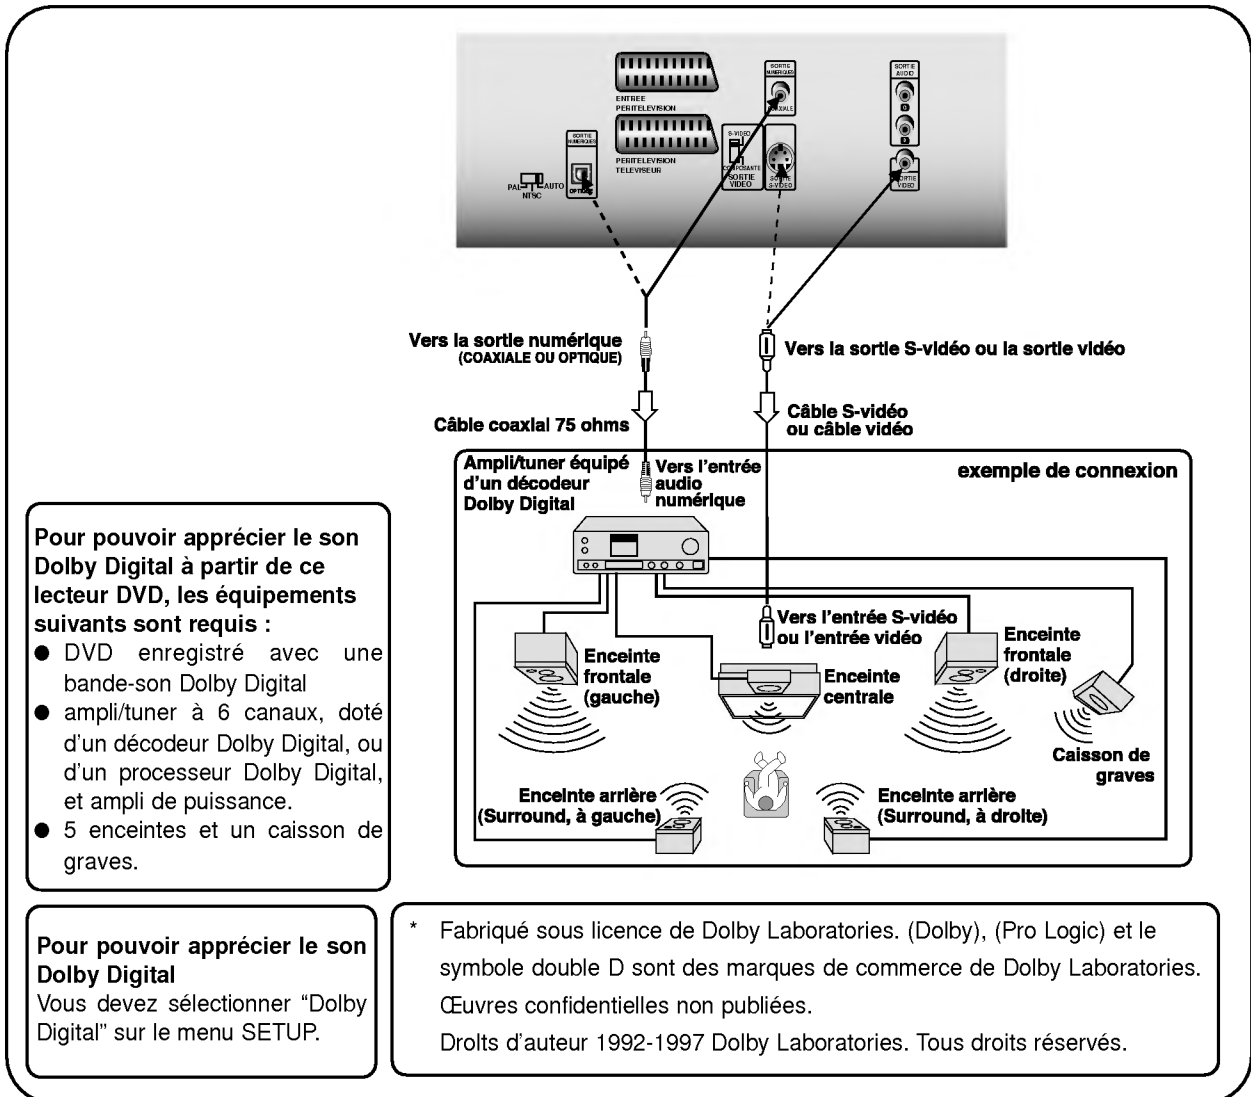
ENTREE PERITELEVISION

PERITELEVISION TELEVISEUR

SORTIE NUMERIQUES

COAXIALE

SORTIE NUMERIQUES

OPTIQUE

PAL AUTO NTSC

S-VIDEO

COMPOSANTE

SORTIE VIDEO

SORTIE S-VIDEO

SORTIE AUDIO

SORTIE VIDEO

Vers la sortie numérique (COAXIALE OU OPTIQUE)

Vers la sortie S-vidéo ou la sortie vidéo

Câble coaxial 75 ohms

Câble S-vidéo ou câble vidéo

Ampli/tuner équipé d'un décodeur Dolby Digital

Vers l'entrée audio numérique

exemple de connexion

Vers l'entrée S-vidéo ou l'entrée vidéo

Enceinte frontale (gauche)

Enceinte centrale

Enceinte frontale (droite)

Caisson de graves

Enceinte arrière (Surround, à gauche)

Enceinte arrière (Surround, à droite)

Pour pouvoir apprécier le son Dolby Digital à partir de ce lecteur DVD, les équipements suivants sont requis :
● DVD enregistré avec une bande-son Dolby Digital
● ampli/tuner à 6 canaux, doté d'un décodeur Dolby Digital, ou d'un processeur Dolby Digital, et ampli de puissance.
● 5 enceintes et un caisson de graves.

Pour pouvoir apprécier le son Dolby Digital
Vous devez sélectionner "Dolby Digital" sur le menu SETUP.

* Fabriqué sous licence de Dolby Laboratories. (Dolby), (Pro Logic) et le symbole double D sont des marques de commerce de Dolby Laboratories. Œuvres confidentielles non publiées.
Droits d'auteur 1992-1997 Dolby Laboratories. Tous droits réservés.